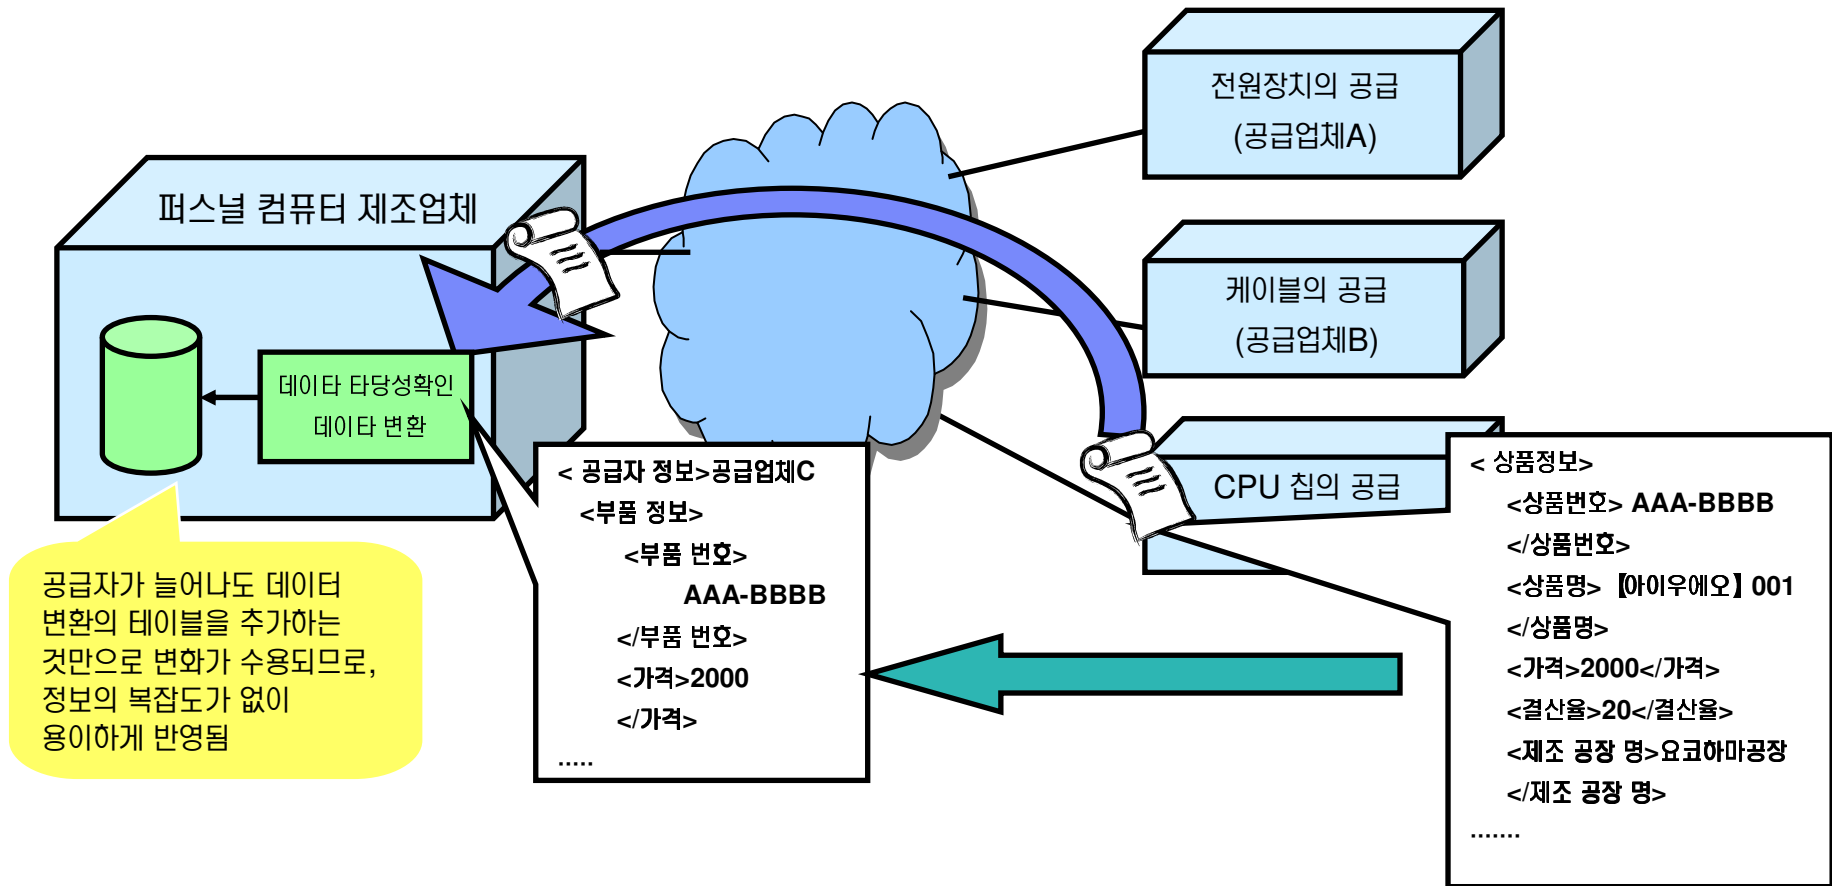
전원장치의 공급
(공급업체A)

퍼스널 컴퓨터 제조업체

케이블의 공급
(공급업체B)

데이타 타당성확인
데이타 변환

CPU 칩의 공급

< 상품정보>
<상품번호> AAA-BBBB
</상품번호>
<상품명> 【아이우에오】 001
</상품명>
<가격>2000</가격>
<결산율>20</결산율>
<제조 공장 명>요코하마공장
</제조 공장 명>
.......

< 공급자 정보>공급업체C
<부품 정보>
<부품 번호>
AAA-BBBB
</부품 번호>
<가격>2000
</가격>
.....

공급자가 늘어나도 데이터 변환의 테이블을 추가하는 것만으로 변화가 수용되므로, 정보의 복잡도가 없이 용이하게 반영됨